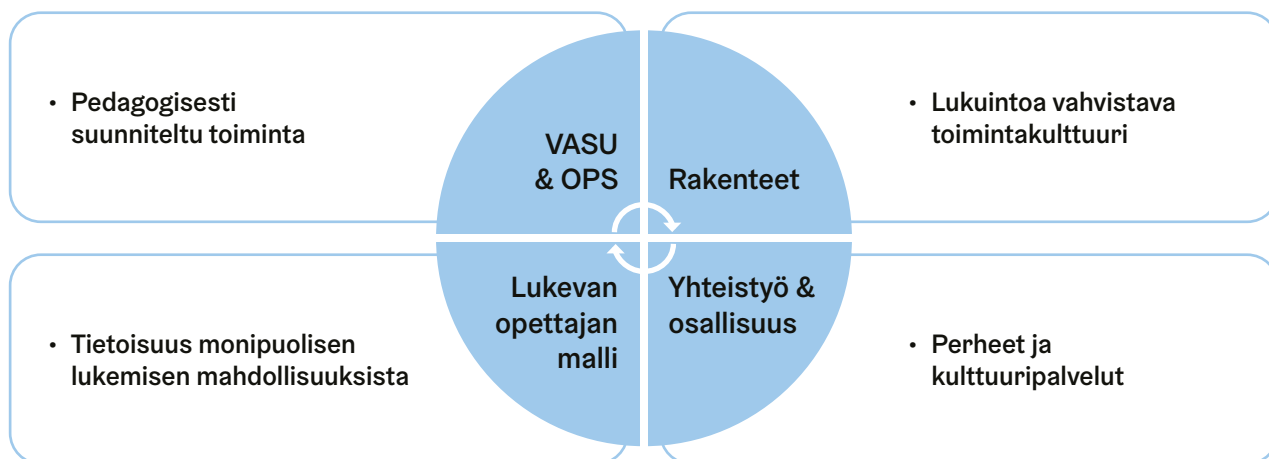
• Pedagogisesti suunniteltu toiminta

VASU & OPS

Rakenteet

• Lukuintoa vahvistava toimintakulttuuri

• Tietoisuus monipuolisen lukemisen mahdollisuuksista

Lukevan opettajan malli

Yhteistyö & osallisuus

• Perheet ja kulttuuripalvelut